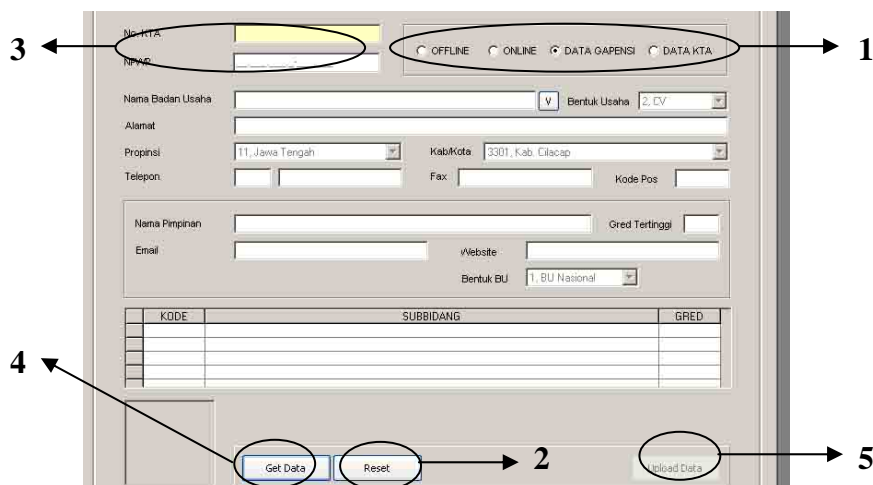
3

No. KTA

NPWP

OFFLINE ONLINE DATA GAPENSI DATA KTA

1

Nama Badan Usaha

V

Bentuk Usaha 2, CV

Alamat

Propinsi 11, Jawa Tengah

Kab/Kota 3301, Kab. Cilacap

Telepon

Fax

Kode Pos

Nama Pimpinan

Gred Tertinggi

Email

Website

Bentuk BU 1, BU Nasional

| KODE | SUBBIDANG | GRED |
|---|---|---|
| | | |
| | | |
| | | |
| | | |

4

Get Data

Reset

2

Upload Data

5